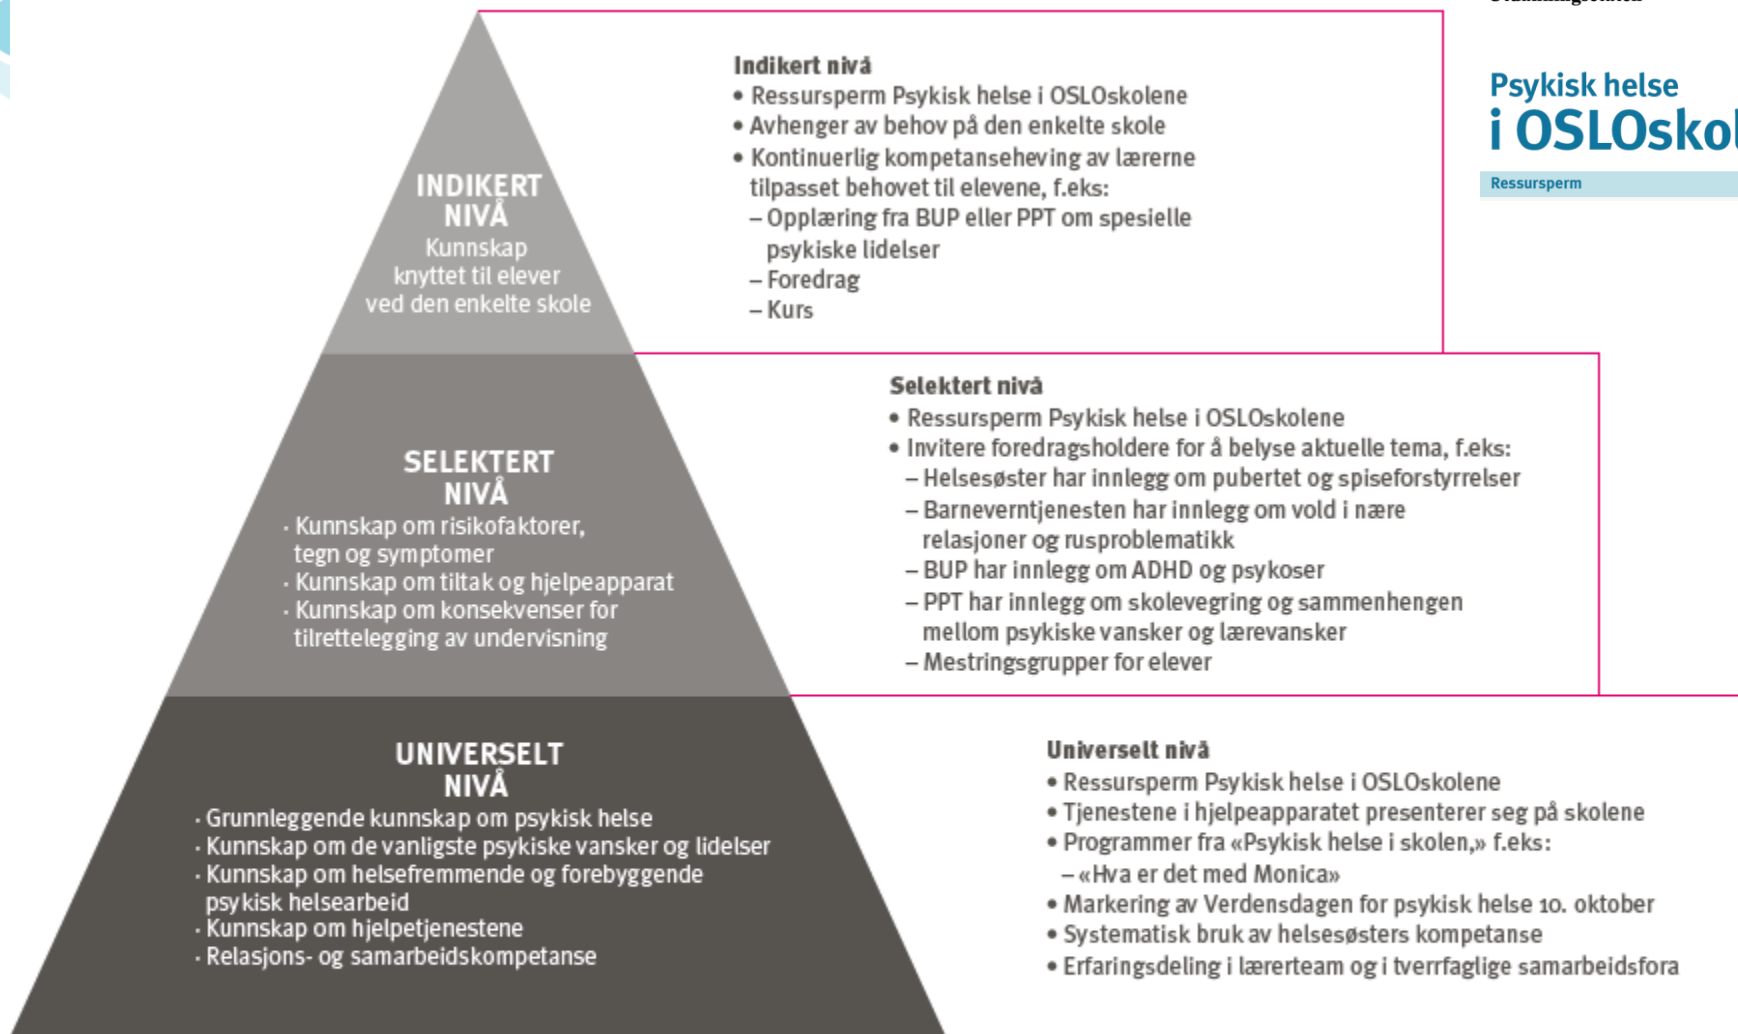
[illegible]

Psykisk helse
i OSLOskol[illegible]

Ressursperm

INDIKERT NIVÅ
Kunnskap knyttet til elever ved den enkelte skole

Indikert nivå
• Ressursperm Psykisk helse i OSLOskolene
• Avhenger av behov på den enkelte skole
• Kontinuerlig kompetanseheving av lærerne tilpasset behovet til elevene, f.eks:
– Opplæring fra BUP eller PPT om spesielle psykiske lidelser
– Foredrag
– Kurs

SELEKTERT NIVÅ
· Kunnskap om risikofaktorer, tegn og symptomer
· Kunnskap om tiltak og hjelpeapparat
· Kunnskap om konsekvenser for tilrettelegging av undervisning

Selektert nivå
• Ressursperm Psykisk helse i OSLOskolene
• Invitere foredragsholdere for å belyse aktuelle tema, f.eks:
– Helsesøster har innlegg om pubertet og spiseforstyrrelser
– Barneverntjenesten har innlegg om vold i nære relasjoner og rusproblematikk
– BUP har innlegg om ADHD og psykoser
– PPT har innlegg om skolevegring og sammenhengen mellom psykiske vansker og lærevansker
– Mestringsgrupper for elever

UNIVERSELT NIVÅ
· Grunnleggende kunnskap om psykisk helse
· Kunnskap om de vanligste psykiske vansker og lidelser
· Kunnskap om helsefremmende og forebyggende psykisk helsearbeid
· Kunnskap om hjelpetjenestene
· Relasjons- og samarbeidskompetanse

Universelt nivå
• Ressursperm Psykisk helse i OSLOskolene
• Tjenestene i hjelpeapparatet presenterer seg på skolene
• Programmer fra «Psykisk helse i skolen,» f.eks:
– «Hva er det med Monica»
• Markering av Verdensdagen for psykisk helse 10. oktober
• Systematisk bruk av helsesøsters kompetanse
• Erfaringsdeling i lærerteam og i tverrfaglige samarbeidsfora